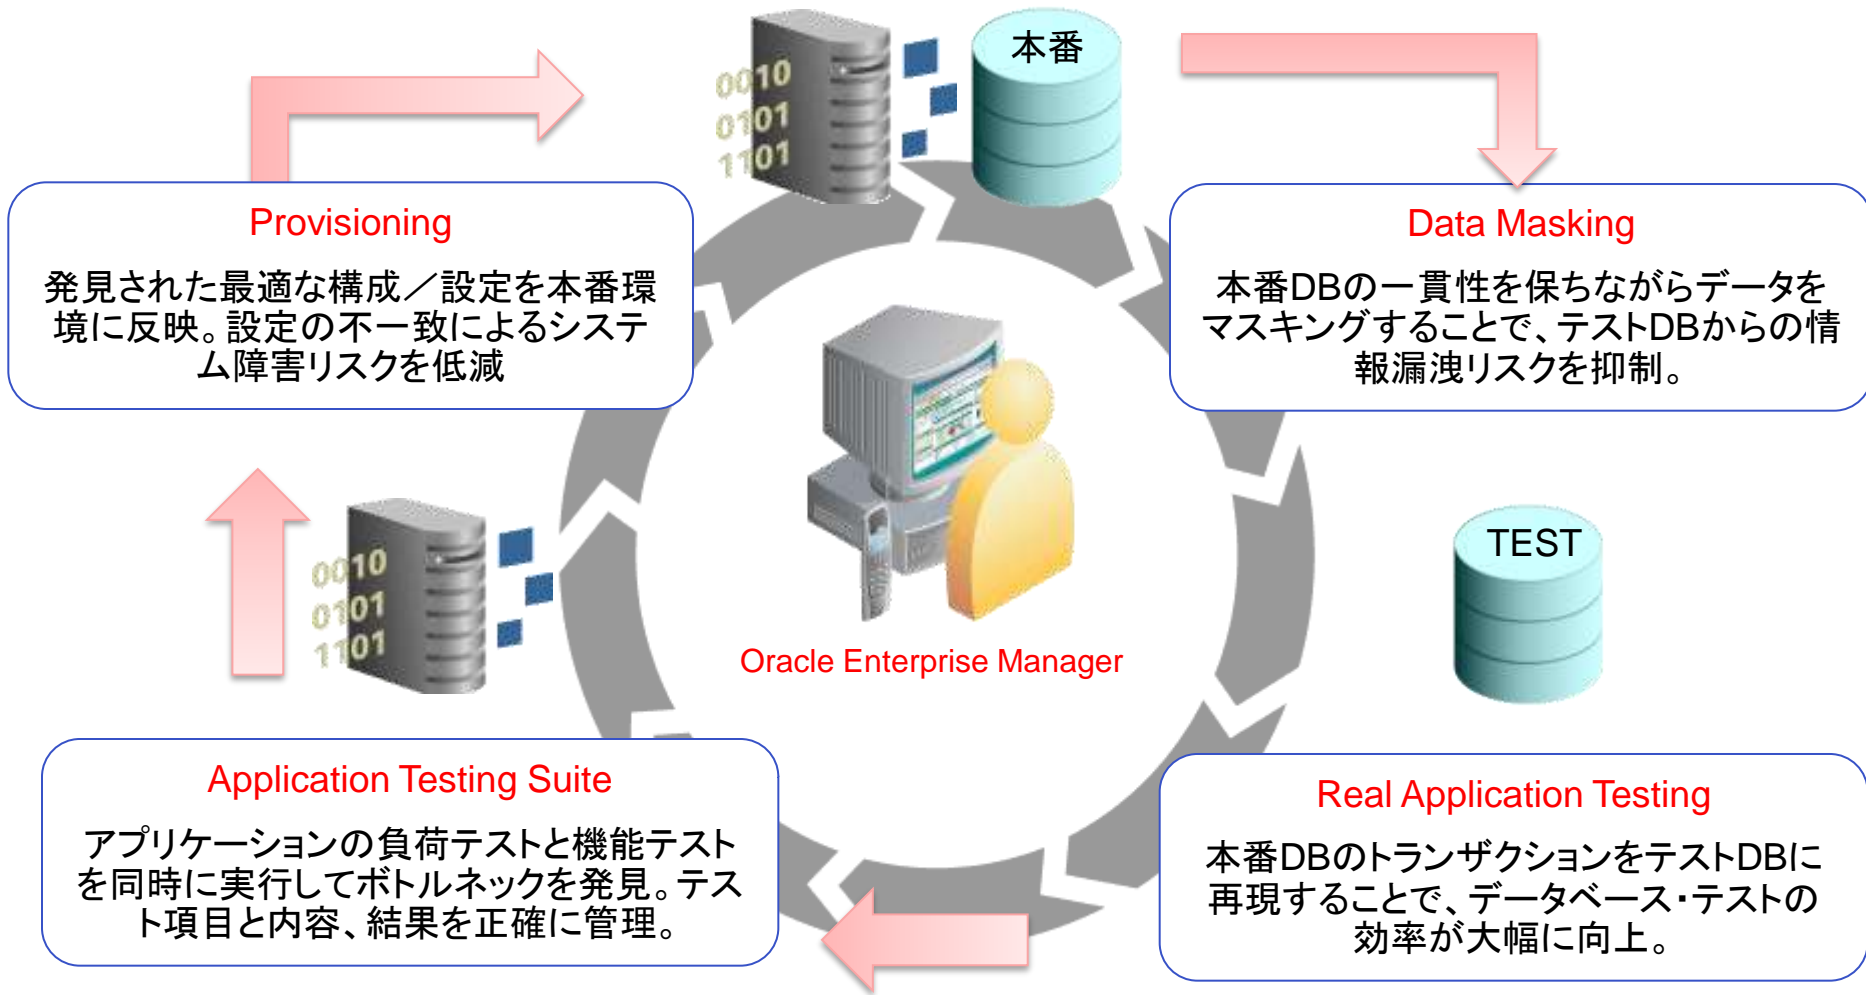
0010
0101
1101

本番

Provisioning

発見された最適な構成／設定を本番環境に反映。設定の不一致によるシステム障害リスクを低減

Data Masking

本番DBの一貫性を保ちながらデータをマスキングすることで、テストDBからの情報漏洩リスクを抑制。

Oracle Enterprise Manager

TEST

0010
0101
1101

Application Testing Suite

アプリケーションの負荷テストと機能テストを同時に実行してボトルネックを発見。テスト項目と内容、結果を正確に管理。

Real Application Testing

本番DBのトランザクションをテストDBに再現することで、データベース・テストの効率が大幅に向上。